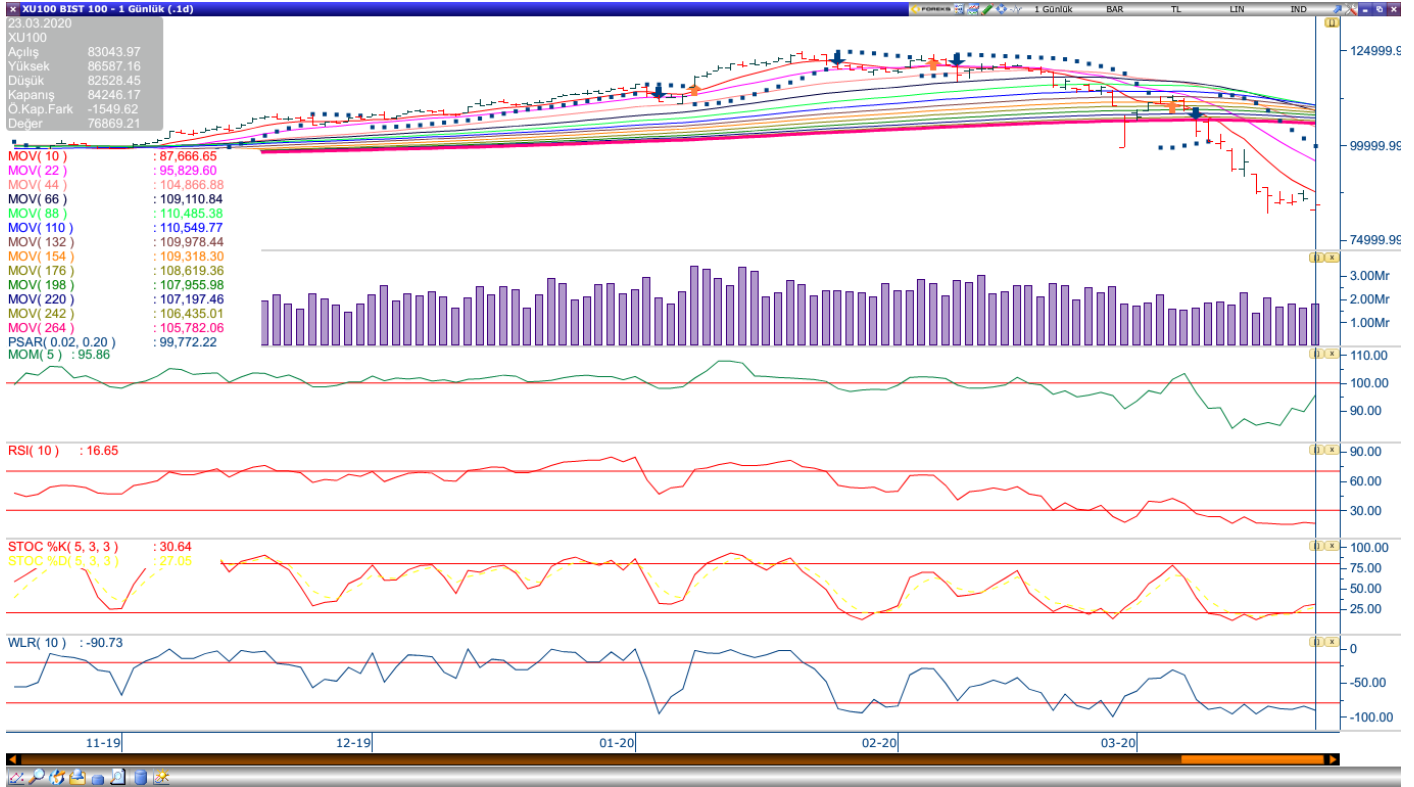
XU100 BIST 100 - 1 Günlük (.1d)

FOREKS 1 Günlük BAR TL LIN IND

23.03.2020
XU100
Açılış 83043.97
Yüksek 86587.16
Düşük 82528.45
Kapanış 84246.17
Ö.Kap.Fark -1549.62
Değer 76869.21

MOV( 10 ) : 87,666.65
MOV( 22 ) : 95,829.60
MOV( 44 ) : 104,866.88
MOV( 66 ) : 109,110.84
MOV( 88 ) : 110,485.38
MOV( 110 ) : 110,549.77
MOV( 132 ) : 109,978.44
MOV( 154 ) : 109,318.30
MOV( 176 ) : 108,619.36
MOV( 198 ) : 107,955.98
MOV( 220 ) : 107,197.46
MOV( 242 ) : 106,435.01
MOV( 264 ) : 105,782.06
PSAR( 0.02, 0.20 ) : 99,772.22

124999.9
99999.99
74999.99

3.00Mr
2.00Mr
1.00Mr

MOM( 5 ) : 95.86
110.00
100.00
90.00

RSI( 10 ) : 16.65
90.00
60.00
30.00

STOC %K( 5, 3, 3 ) : 30.64
STOC %D( 5, 3, 3 ) : 27.05
100.00
75.00
50.00
25.00

WLR( 10 ) : -90.73
0
-50.00
-100.00

11-19
12-19
01-20
02-20
03-20